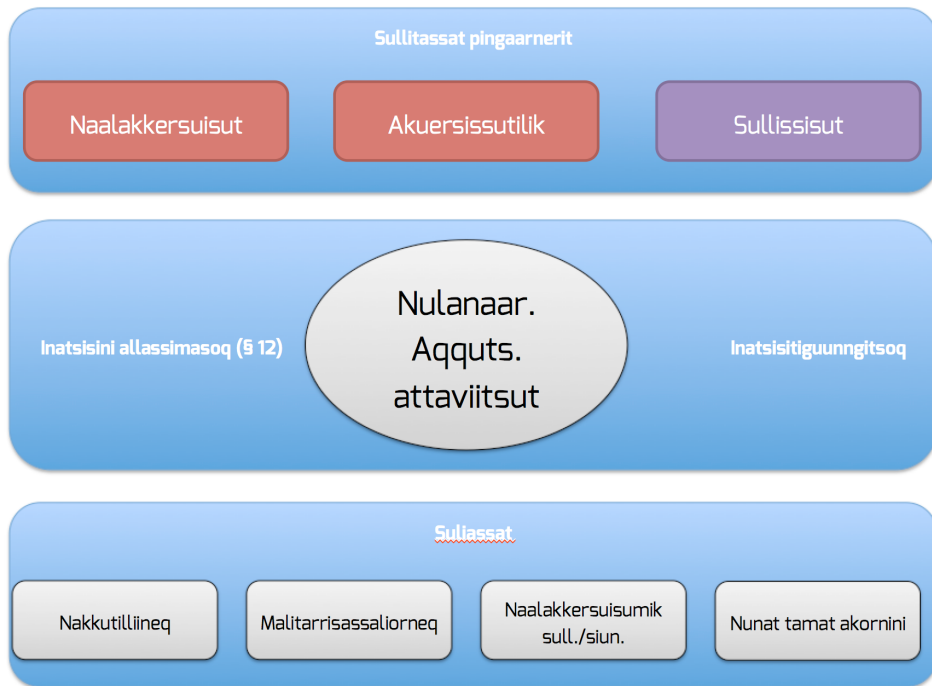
Sullitassat pingaarnerit

Naalakkersuisut

Akuersissutilik

Sullissisut

Inatsisini allassimasoq (§ 12)

Nulanaar. Aqquts. attaviitsut

Inatsisitiguunngitsoq

Suliassat

Nakkutilliineq

Malitarrisassaliorneq

Naalakkersuisumik sull./siun.

Nunat tamat akornini